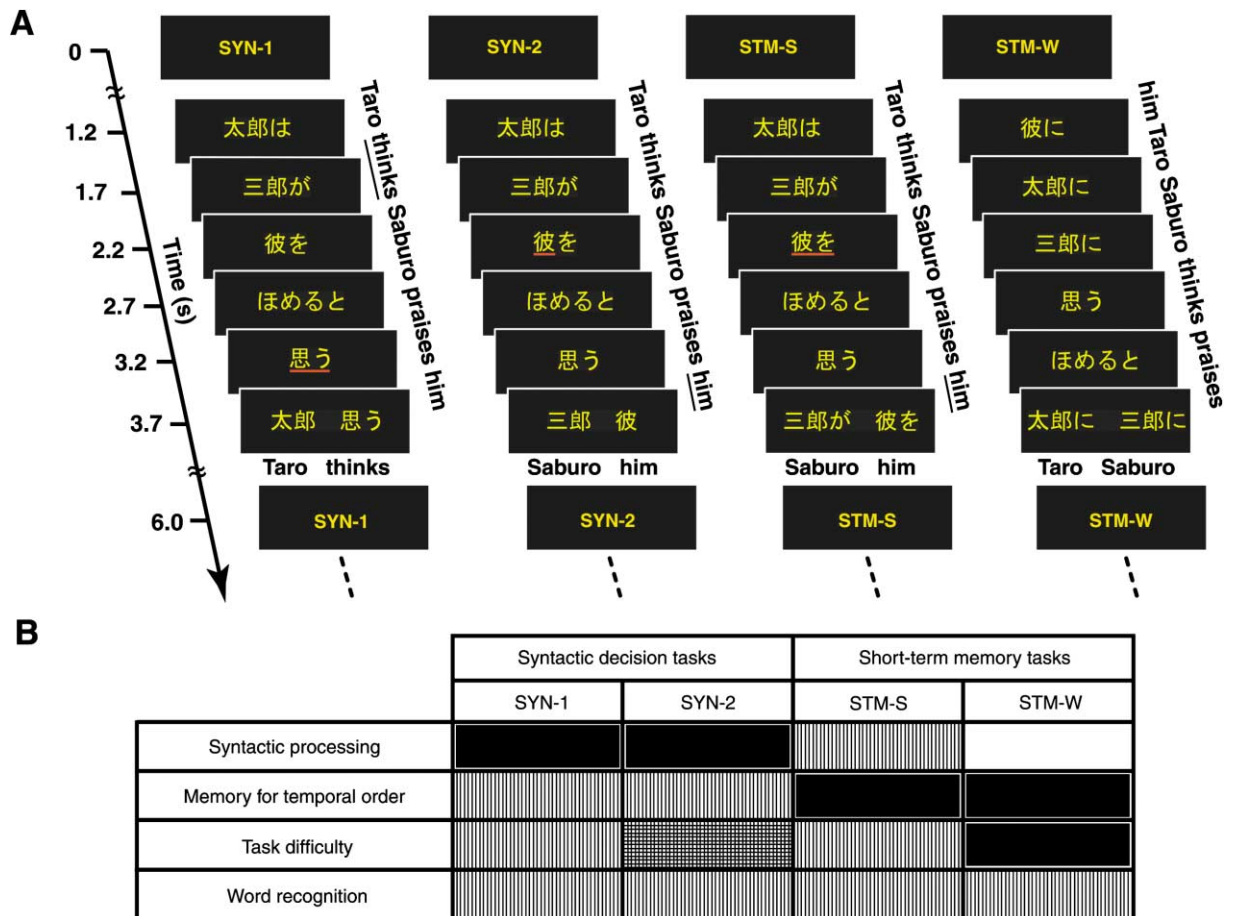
A

0
1.2
1.7
2.2
2.7
3.2
3.7
6.0
Time (s)

SYN-1
太郎は
三郎が
彼を
ほめると
思う
太郎　思う
Taro　thinks
SYN-1
Taro thinks Saburo praises him

SYN-2
太郎は
三郎が
彼を
ほめると
思う
三郎　彼
Saburo　him
SYN-2
Taro thinks Saburo praises him

STM-S
太郎は
三郎が
彼を
ほめると
思う
三郎が　彼を
Saburo　him
STM-S
Taro thinks Saburo praises him

STM-W
彼に
太郎に
三郎に
思う
ほめると
太郎に　三郎に
Taro　Saburo
STM-W
him Taro Saburo thinks praises

B

| | Syntactic decision tasks | | Short-term memory tasks | |
|---|---|---|---|---|
| | SYN-1 | SYN-2 | STM-S | STM-W |
| Syntactic processing | | | | |
| Memory for temporal order | | | | |
| Task difficulty | | | | |
| Word recognition | | | | |